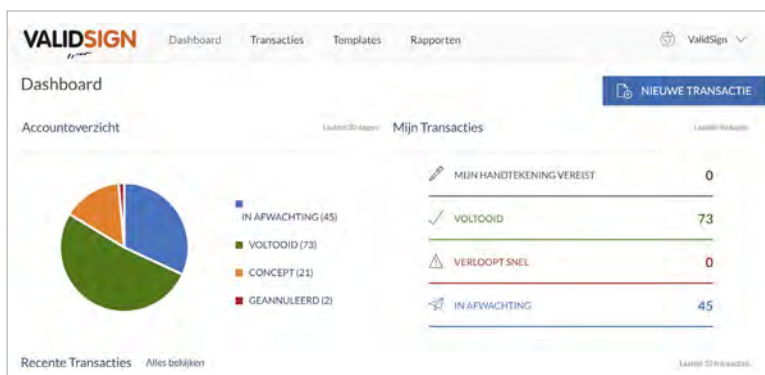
VALIDSIGN

Dashboard Transacties Templates Rapporten

ValidSign

Dashboard

NIEUWE TRANSACTIE

Accountoverzicht

Laatste 30 dagen

Mijn Transacties

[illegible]

IN AFWACHTING (45)

VOLTOOID (73)

CONCEPT (21)

GEANNULEERD (2)

| | |
|---|---|
| MIJN HANDTEKENING VEREIST | 0 |
| VOLTOOID | 73 |
| VERLOOPT SNEL | 0 |
| IN AFWACHTING | 45 |

Recente Transacties Alles bekijken

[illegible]